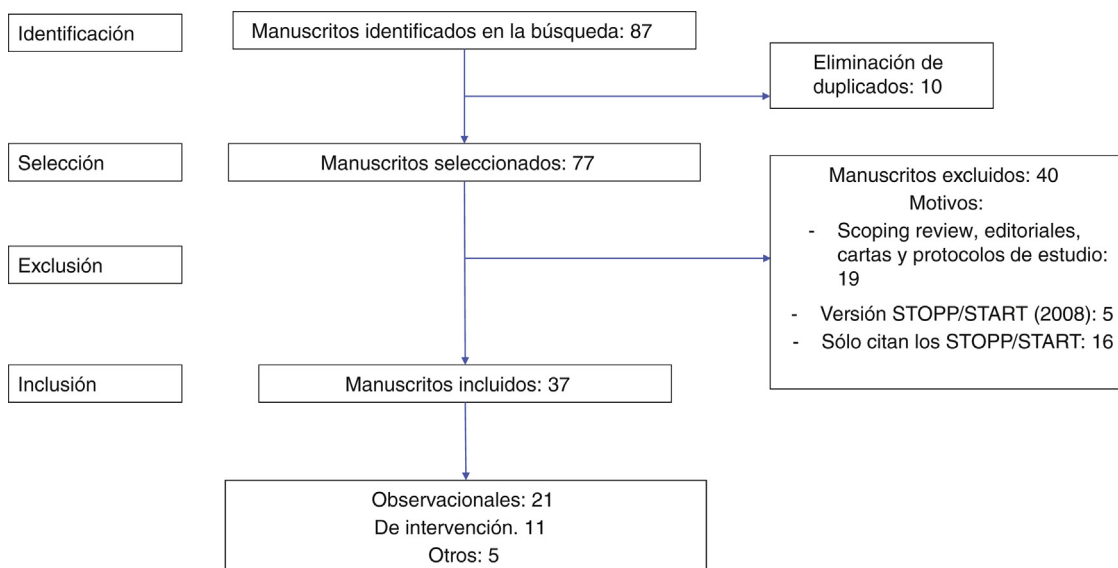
Identificación

Manuscritos identificados en la búsqueda: 87

Eliminación de duplicados: 10

Selección

Manuscritos seleccionados: 77

Manuscritos excluidos: 40
Motivos:
- Scoping review, editoriales, cartas y protocolos de estudio: 19
- Versión STOPP/START (2008): 5
- Sólo citan los STOPP/START: 16

Exclusión

Inclusión

Manuscritos incluidos: 37

Observacionales: 21
De intervención. 11
Otros: 5